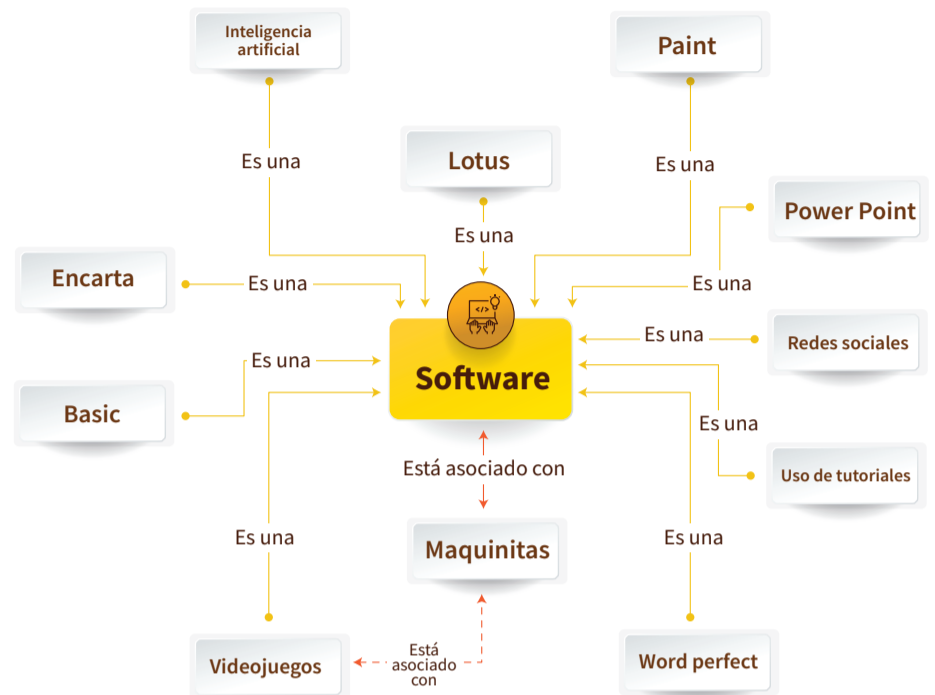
Inteligencia artificial

Paint

Es una

Lotus

Es una

Power Point

Es una

Encarta

Es una

Es una

Es una

Redes sociales

Es una

Software

Basic

Es una

Uso de tutoriales

Está asociado con

Es una

Es una

Maquinitas

Está asociado con

Videojuegos

Word perfect